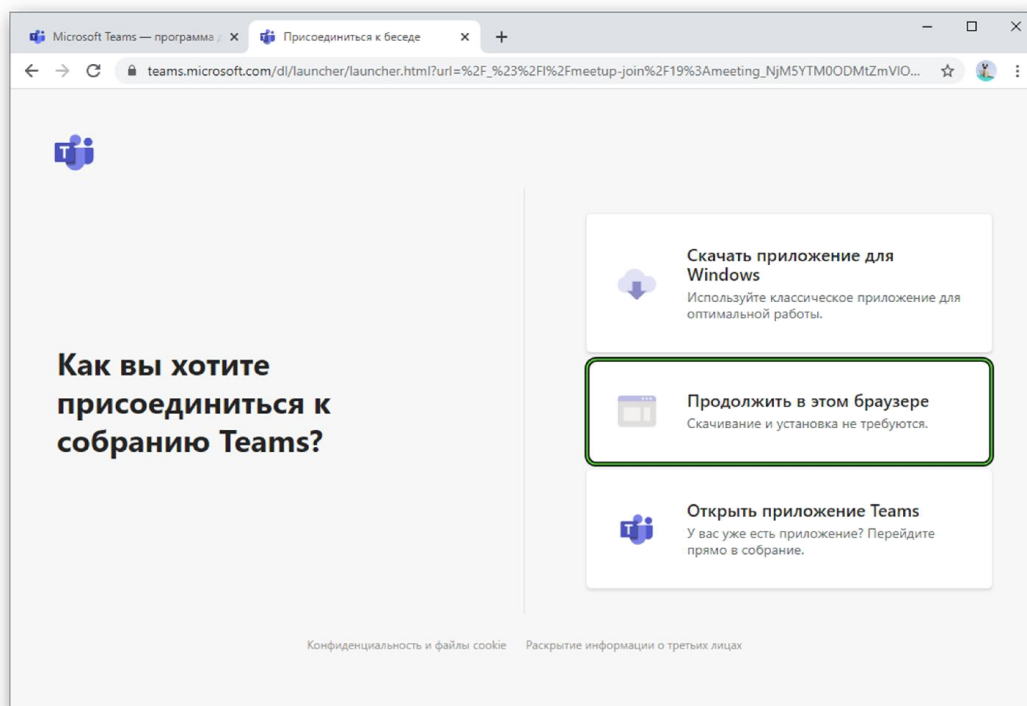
Microsoft Teams — программа д ×

Присоединиться к беседе ×

+

teams.microsoft.com/dl/launcher/launcher.html?url=%2F_%23%2Fl%2Fmeetup-join%2F19%3Ameeting_NjM5YTM0ODMtZmVlO...

Как вы хотите присоединиться к собранию Teams?

Скачать приложение для Windows
Используйте классическое приложение для оптимальной работы.

Продолжить в этом браузере
Скачивание и установка не требуются.

Открыть приложение Teams
У вас уже есть приложение? Перейдите прямо в собрание.

Конфиденциальность и файлы cookie    Раскрытие информации о третьих лицах